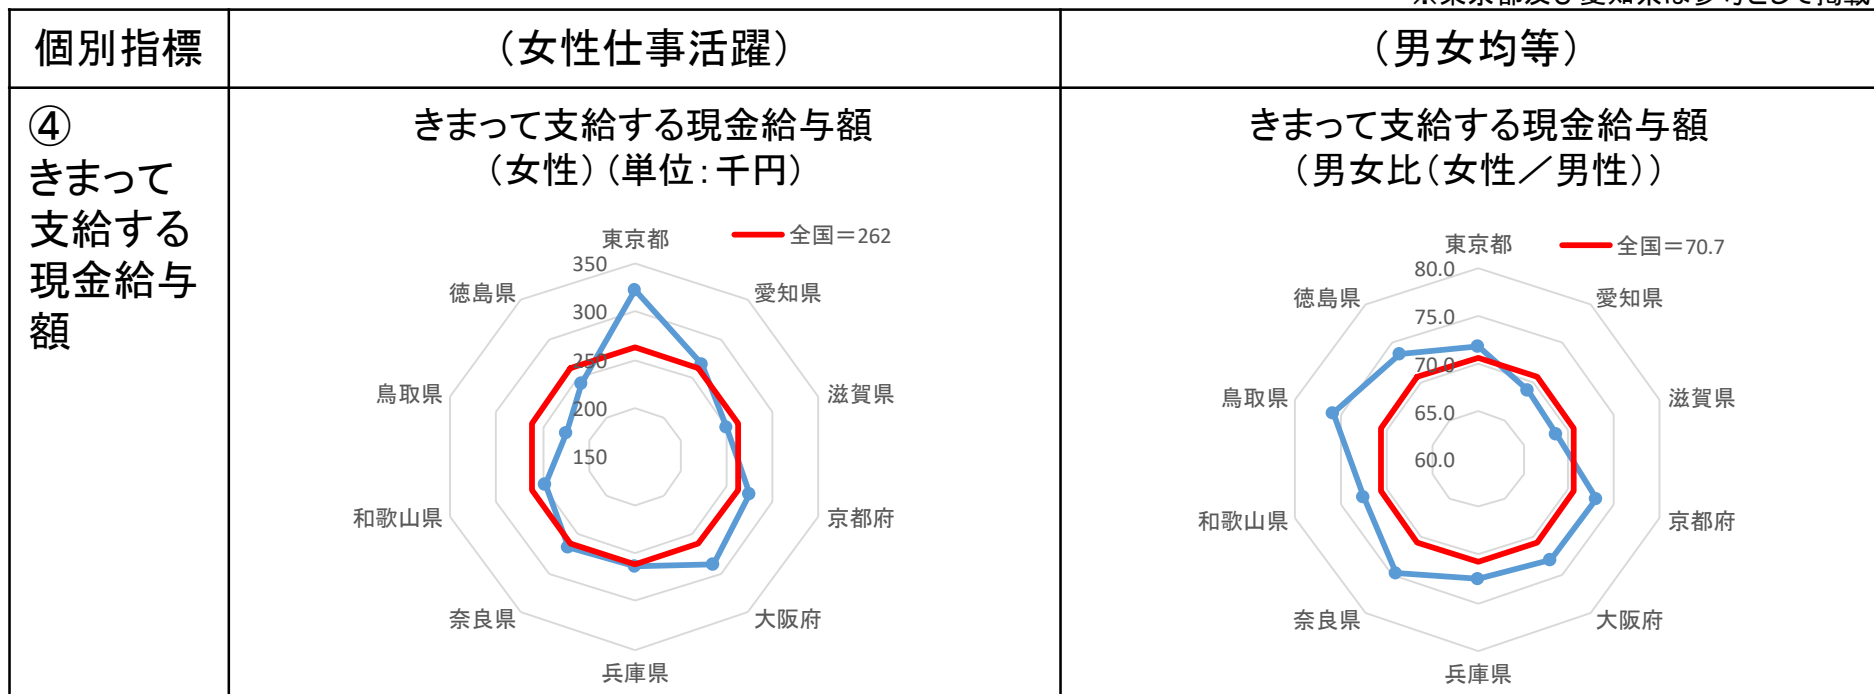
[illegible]

| 個別指標 | （女性仕事活躍） | （男女均等） |
|---|---|---|
| ④ きまって支給する現金給与額 | きまって支給する現金給与額（女性）（単位：千円） 東京都 全国＝262 350 300 250 200 150 徳島県 愛知県 鳥取県 滋賀県 和歌山県 京都府 奈良県 大阪府 兵庫県 | きまって支給する現金給与額（男女比（女性／男性）） 東京都 全国＝70.7 80.0 75.0 70.0 65.0 60.0 徳島県 愛知県 鳥取県 滋賀県 和歌山県 京都府 奈良県 大阪府 兵庫県 |